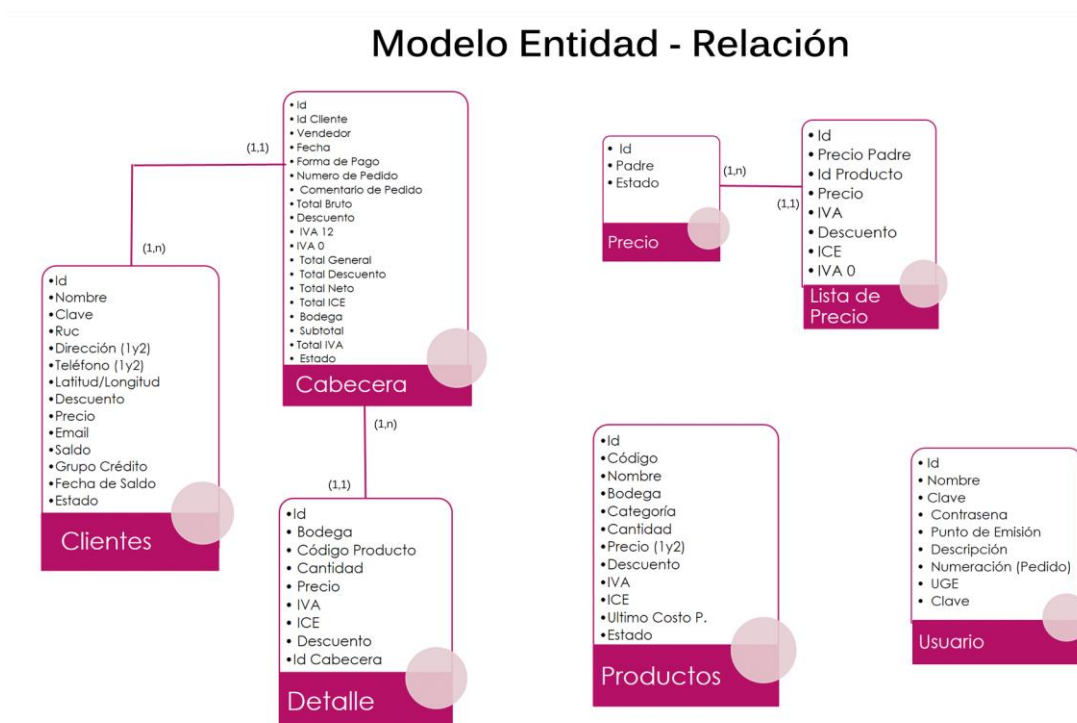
Modelo Entidad - Relación

(1,1)

(1,n)

•Id
•Id Cliente
•Vendedor
•Fecha
•Forma de Pago
•Numero de Pedido
•Comentario de Pedido
•Total Bruto
•Descuento
•IVA 12
•IVA 0
•Total General
•Total Descuento
•Total Neto
•Total ICE
•Bodega
•Subtotal
•Total IVA
•Estado

Cabecera

•Id
•Nombre
•Clave
•Ruc
•Dirección (1y2)
•Teléfono (1y2)
•Latitud/Longitud
•Descuento
•Precio
•Email
•Saldo
•Grupo Crédito
•Fecha de Saldo
•Estado

Clientes

(1,n)

(1,1)

•Id
•Bodega
•Código Producto
•Cantidad
•Precio
•IVA
•ICE
•Descuento
•Id Cabecera

Detalle

•Id
•Padre
•Estado

Precio

(1,n)

(1,1)

•Id
•Precio Padre
•Id Producto
•Precio
•IVA
•Descuento
•ICE
•IVA 0

Lista de Precio

•Id
•Código
•Nombre
•Bodega
•Categoría
•Cantidad
•Precio (1y2)
•Descuento
•IVA
•ICE
•Ultimo Costo P.
•Estado

Productos

•Id
•Nombre
•Clave
•Contrasena
•Punto de Emisión
•Descripción
•Numeración (Pedido)
•UGE
•Clave

Usuario